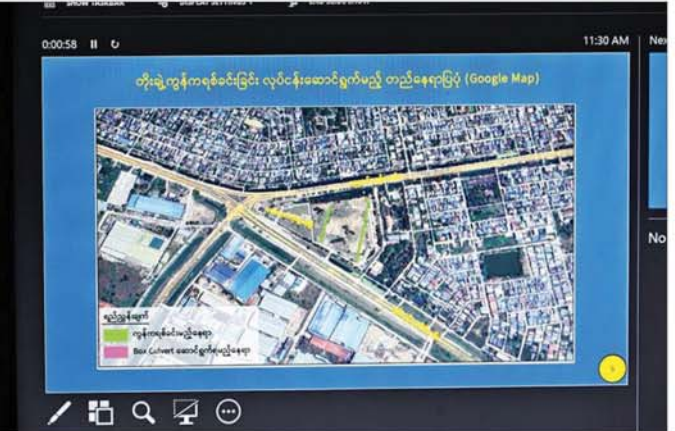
Show Taskbar    Display Settings    End Slide Show

0:00:58

11:30 AM

Nex

No

တိုးချဲ့ကွန်ကရစ်ခင်းခြင်း လုပ်ငန်းဆောင်ရွက်မည့် တည်နေရာပြပုံ (Google Map)

ညွှန်းချက်

ကွန်ကရစ်ခင်းမည့်နေရာ

Box Culvert ဆောင်ရွက်မည့်နေရာ

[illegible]